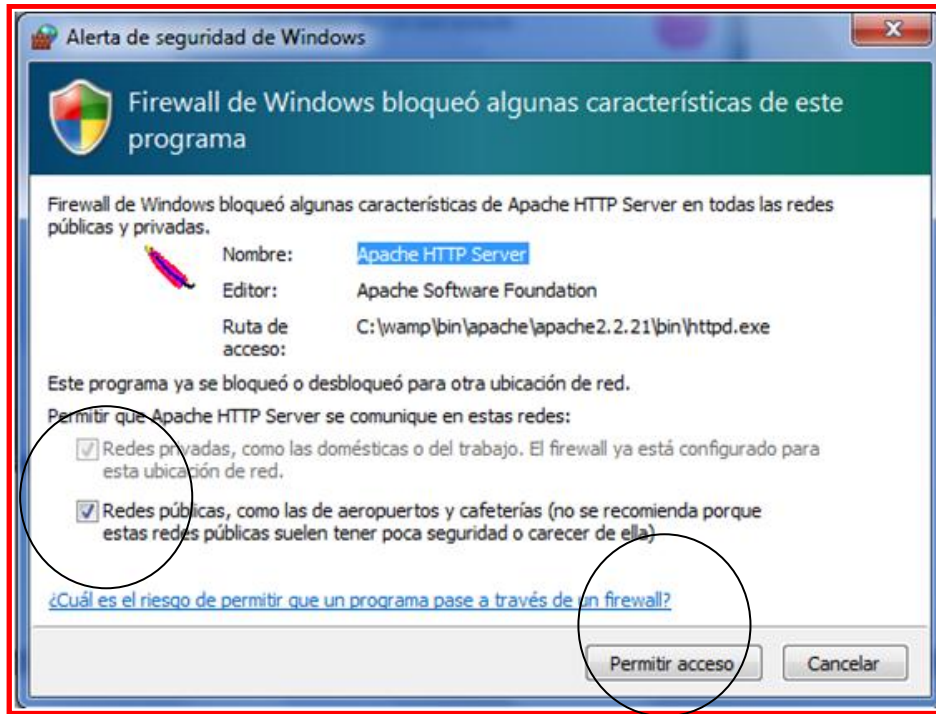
Alerta de seguridad de Windows

Firewall de Windows bloqueó algunas características de este programa

Firewall de Windows bloqueó algunas características de Apache HTTP Server en todas las redes públicas y privadas.

Nombre: Apache HTTP Server

Editor: Apache Software Foundation

Ruta de acceso: C:\wamp\bin\apache\apache2.2.21\bin\httpd.exe

Este programa ya se bloqueó o desbloqueó para otra ubicación de red.

Permitir que Apache HTTP Server se comunique en estas redes:

Redes privadas, como las domésticas o del trabajo. El firewall ya está configurado para esta ubicación de red.

Redes públicas, como las de aeropuertos y cafeterías (no se recomienda porque estas redes públicas suelen tener poca seguridad o carecer de ella)

¿Cuál es el riesgo de permitir que un programa pase a través de un firewall?

Permitir acceso

Cancelar